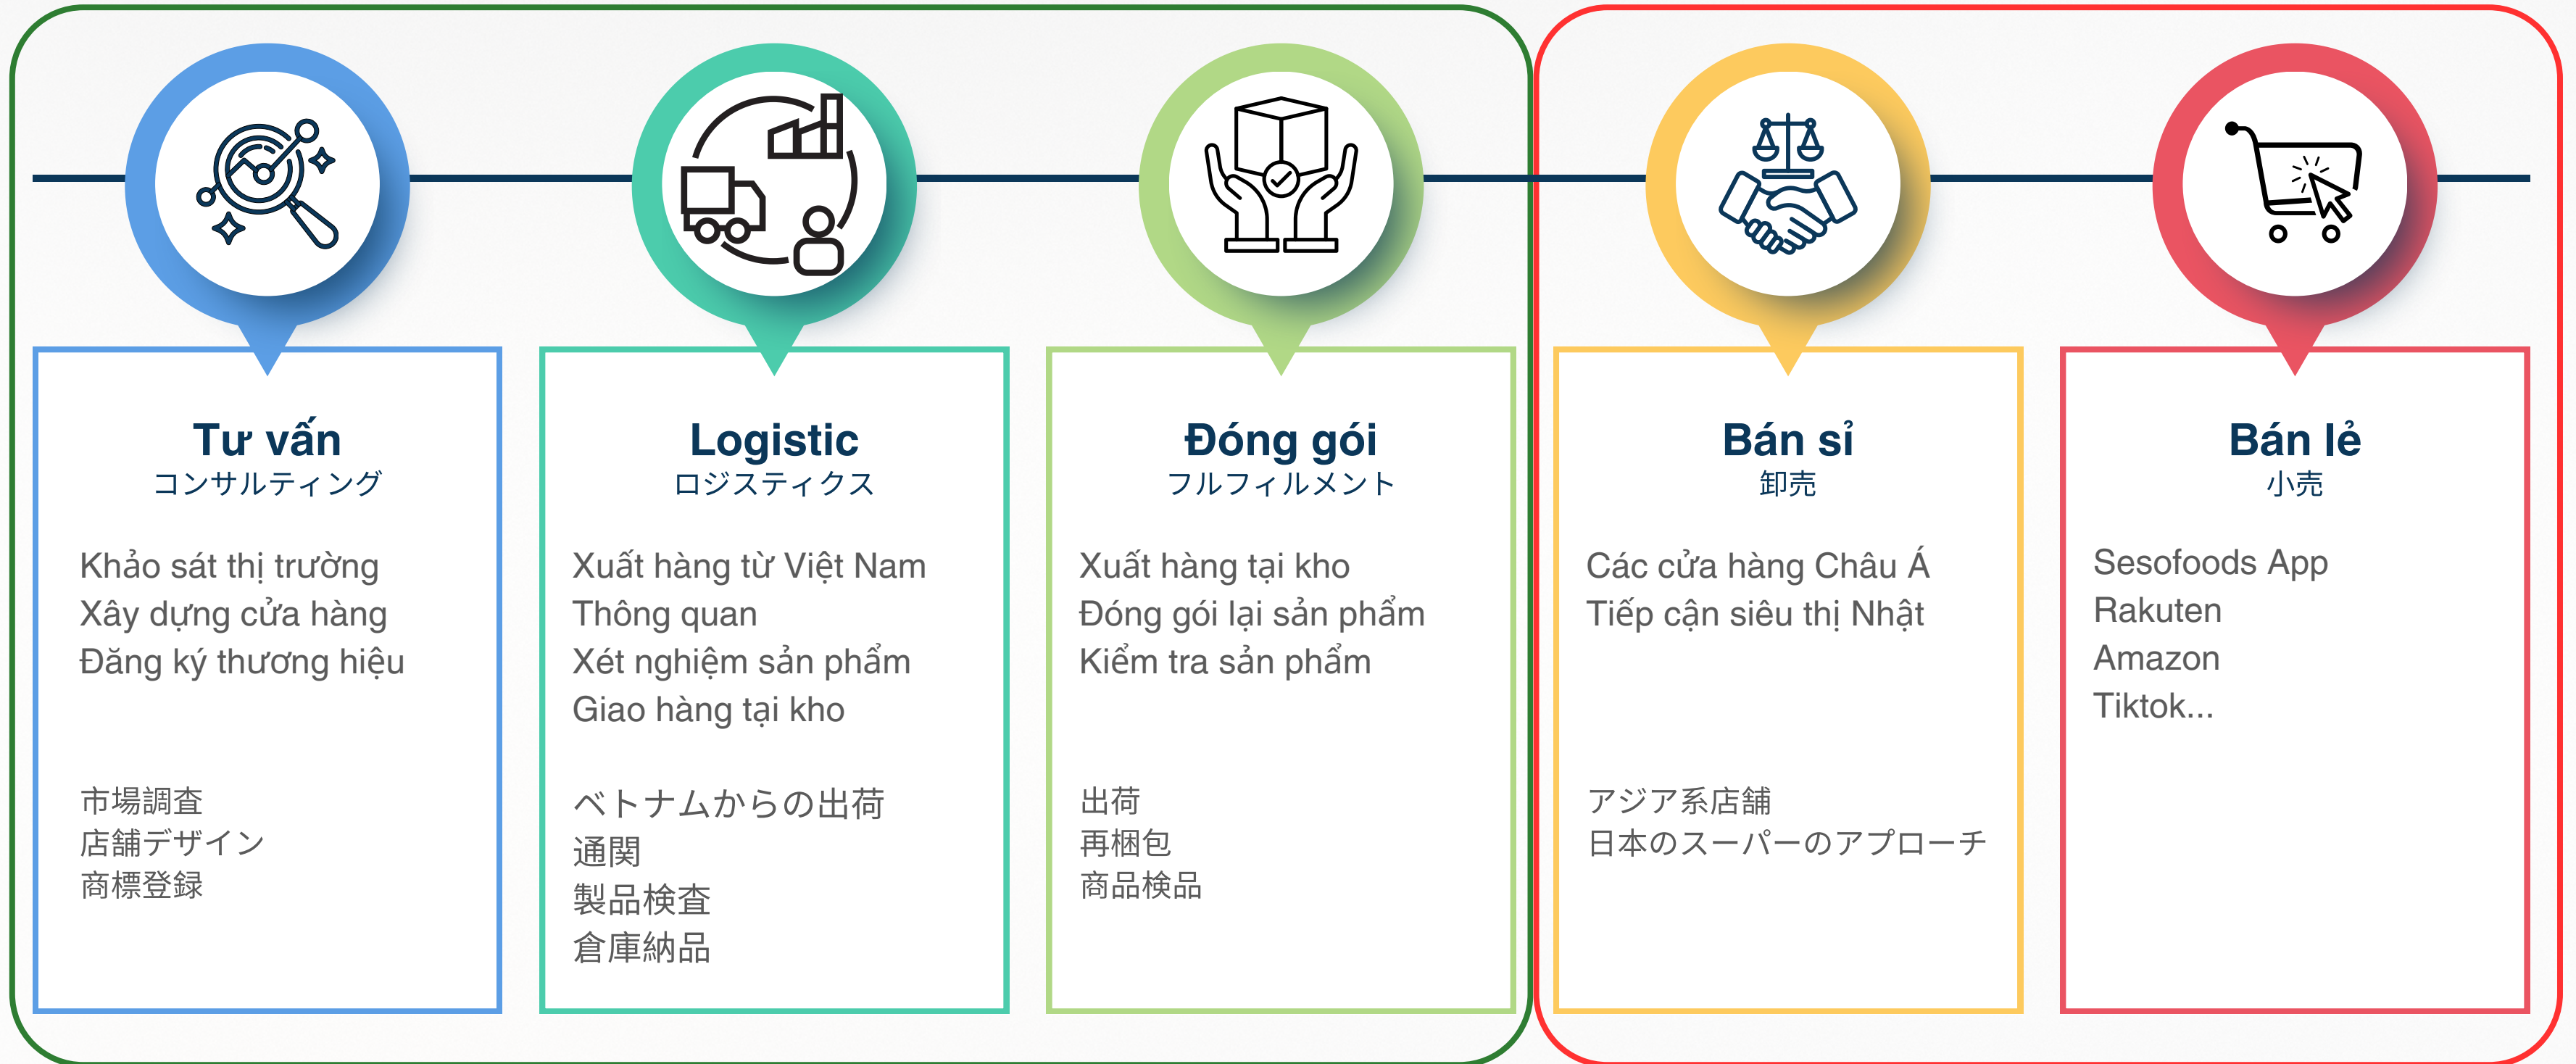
Tư vấn
コンサルティング

Khảo sát thị trường
Xây dựng cửa hàng
Đăng ký thương hiệu

市場調査
店舗デザイン
商標登録

Logistic
ロジスティクス

Xuất hàng từ Việt Nam
Thông quan
Xét nghiệm sản phẩm
Giao hàng tại kho

ベトナムからの出荷
通関
製品検査
倉庫納品

Đóng gói
フルフィルメント

Xuất hàng tại kho
Đóng gói lại sản phẩm
Kiểm tra sản phẩm

出荷
再梱包
商品検品

Bán sỉ
卸売

Các cửa hàng Châu Á
Tiếp cận siêu thị Nhật

アジア系店舗
日本のスーパーのアプローチ

Bán lẻ
小売

Sesofoods App
Rakuten
Amazon
Tiktok...